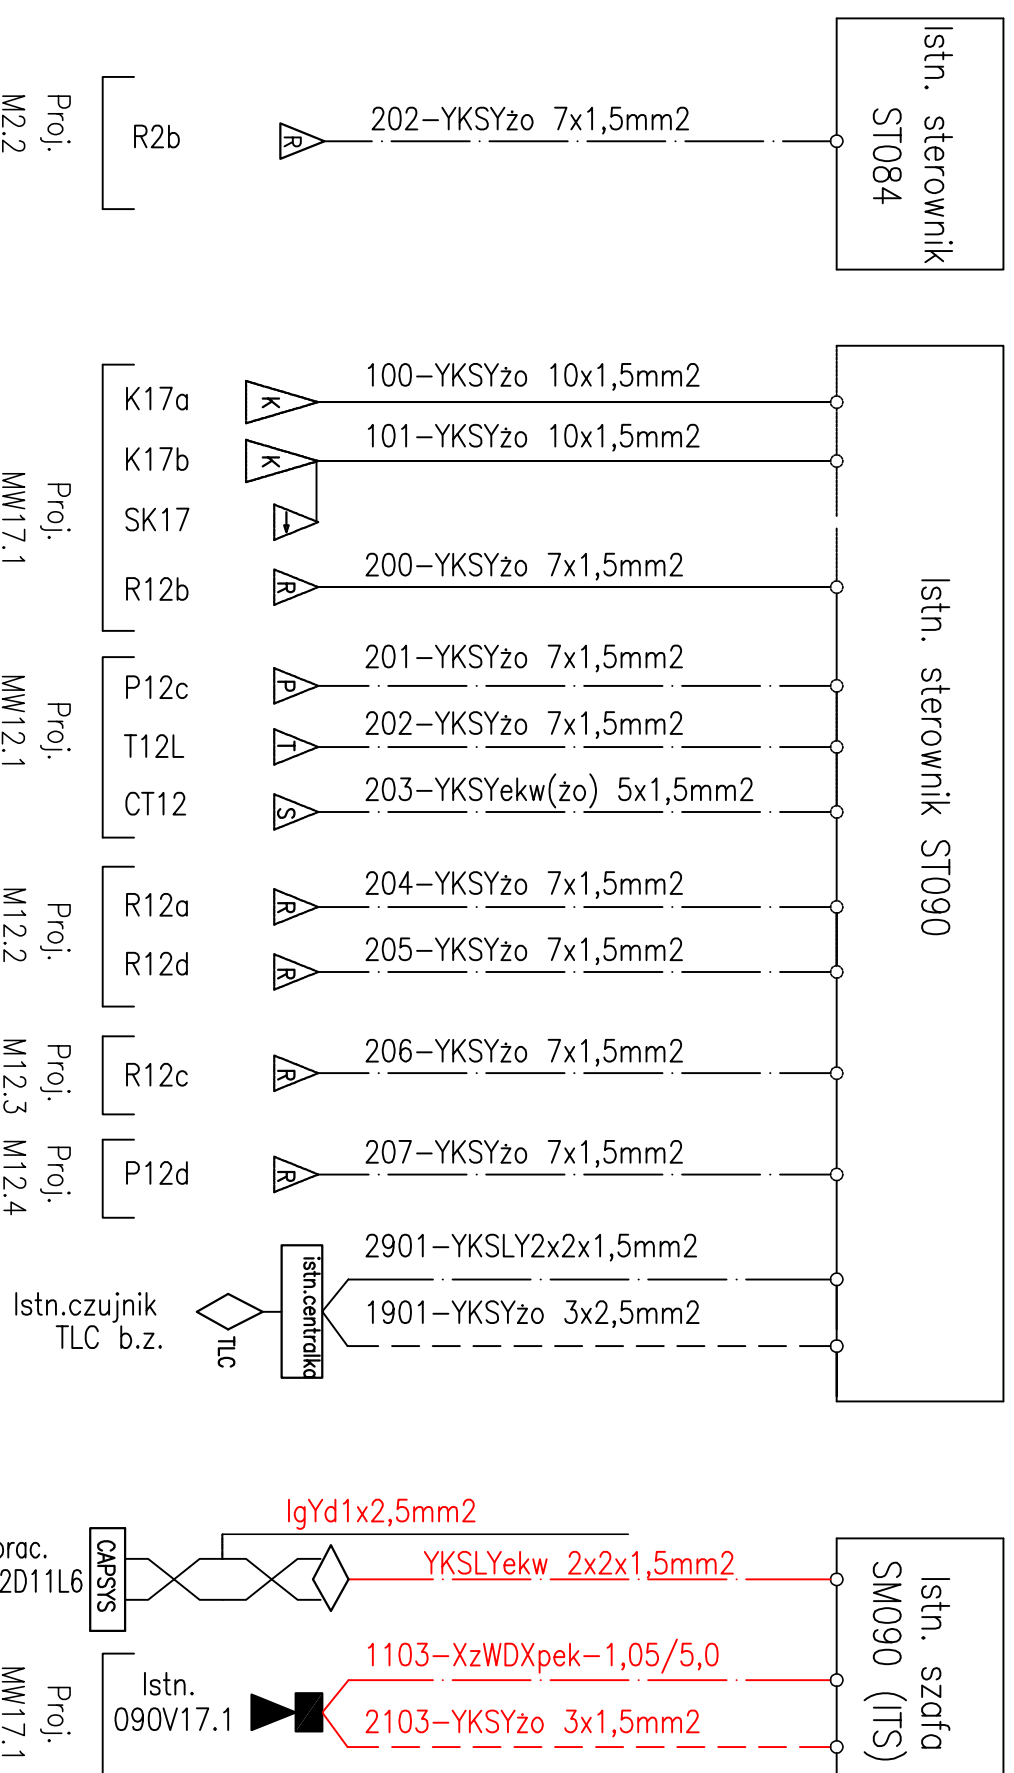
Proj.
M2.2

R2b

R

202–YKSYżo 7x1,5mm2

Istn. sterownik
ST084

Proj.
MW17.1

K17a
K17b
SK17
R12b

K
K
R

100–YKSYżo 10x1,5mm2
101–YKSYżo 10x1,5mm2
200–YKSYżo 7x1,5mm2

Proj.
MW12.1

P12c
T12L
CT12

P
T
S

201–YKSYżo 7x1,5mm2
202–YKSYżo 7x1,5mm2
203–YKSYekw(żo) 5x1,5mm2

Proj.
M12.2

R12a
R12d

R
R

204–YKSYżo 7x1,5mm2
205–YKSYżo 7x1,5mm2

Proj.
M12.3

R12c

R

206–YKSYżo 7x1,5mm2

Proj.
M12.4

P12d

R

207–YKSYżo 7x1,5mm2

Istn. sterownik ST090

Istn.czujnik
TLC b.z.

TLC

istn.centralka

2901–YKSLY2x2x1,5mm2
1901–YKSYżo 3x2,5mm2

prac.
2D11L6

CAPSYS

IgYd1x2,5mm2
YKSLYekw 2x2x1,5mm2

Proj.
MW17.1

Istn.
090V17.1

1103–XzWDXpek–1,05/5,0
2103–YKSYżo 3x1,5mm2

Istn. szafa
SM090 (ITS)